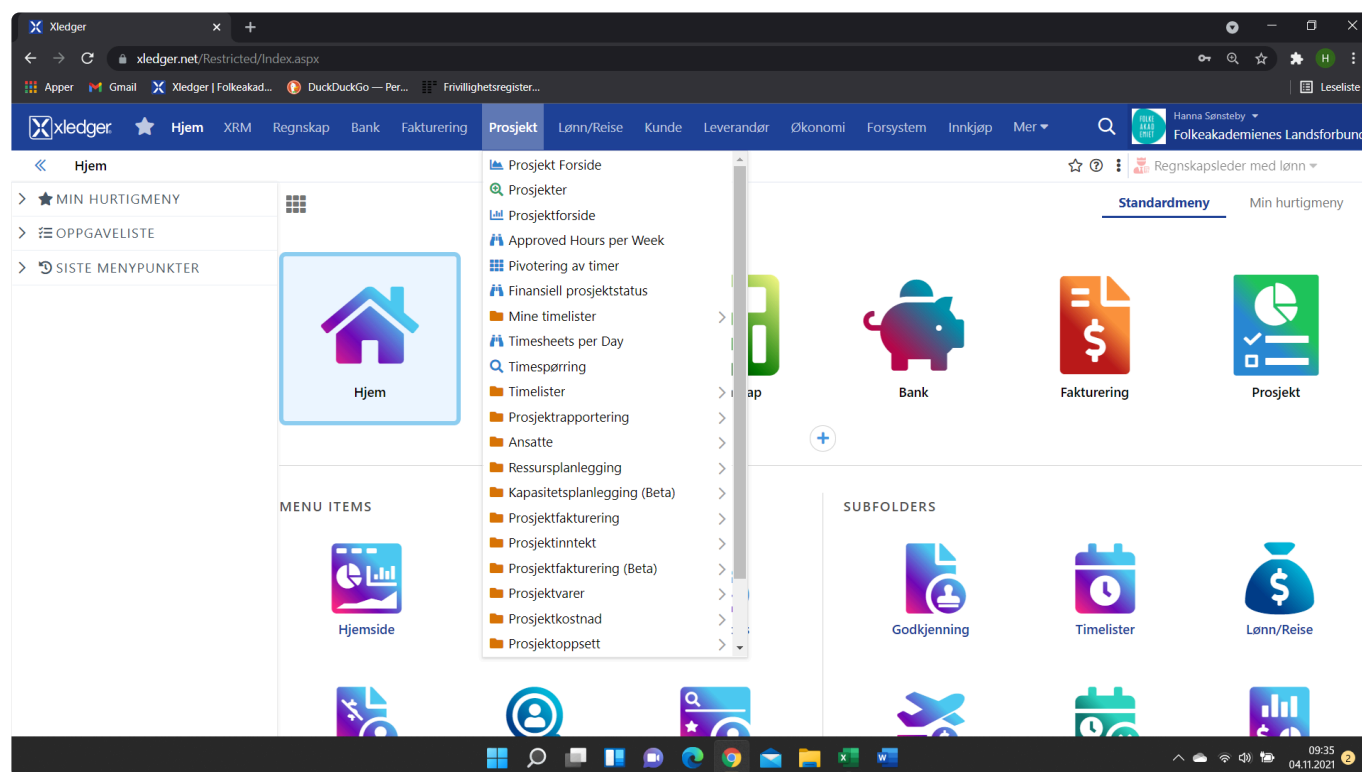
Xledger

xledger.net/Restricted/Index.aspx

Apper  Gmail  Xledger | Folkeakad...  DuckDuckGo — Per...  Frivillighetsregister...  Leseliste

xledger  Hjem  XRM  Regnskap  Bank  Fakturering  Prosjekt  Lønn/Reise  Kunde  Leverandør  Økonomi  Forsystem  Innkjøp  Mer

Hanna Sønsteby
Folkeakademienes Landsforbund

Hjem

Regnskapsleder med lønn

MIN HURTIGMENY
OPPGAVELISTE
SISTE MENYPUNKTER

Standardmeny  Min hurtigmeny

Prosjekt Forside
Prosjekter
Prosjektforside
Approved Hours per Week
Pivotering av timer
Finansiell prosjektstatus
Mine timelister
Timesheets per Day
Timespørring
Timelister
Prosjektrapportering
Ansatte
Ressursplanlegging
Kapasitetsplanlegging (Beta)
Prosjektfakturering
Prosjektinntekt
Prosjektfakturering (Beta)
Prosjektvarer
Prosjektkostnad
Prosjektoppsett

Hjem  ...ap  Bank  Fakturering  Prosjekt

MENU ITEMS
Hjemside

SUBFOLDERS
Godkjenning  Timelister  Lønn/Reise

09:35
04.11.2021
2